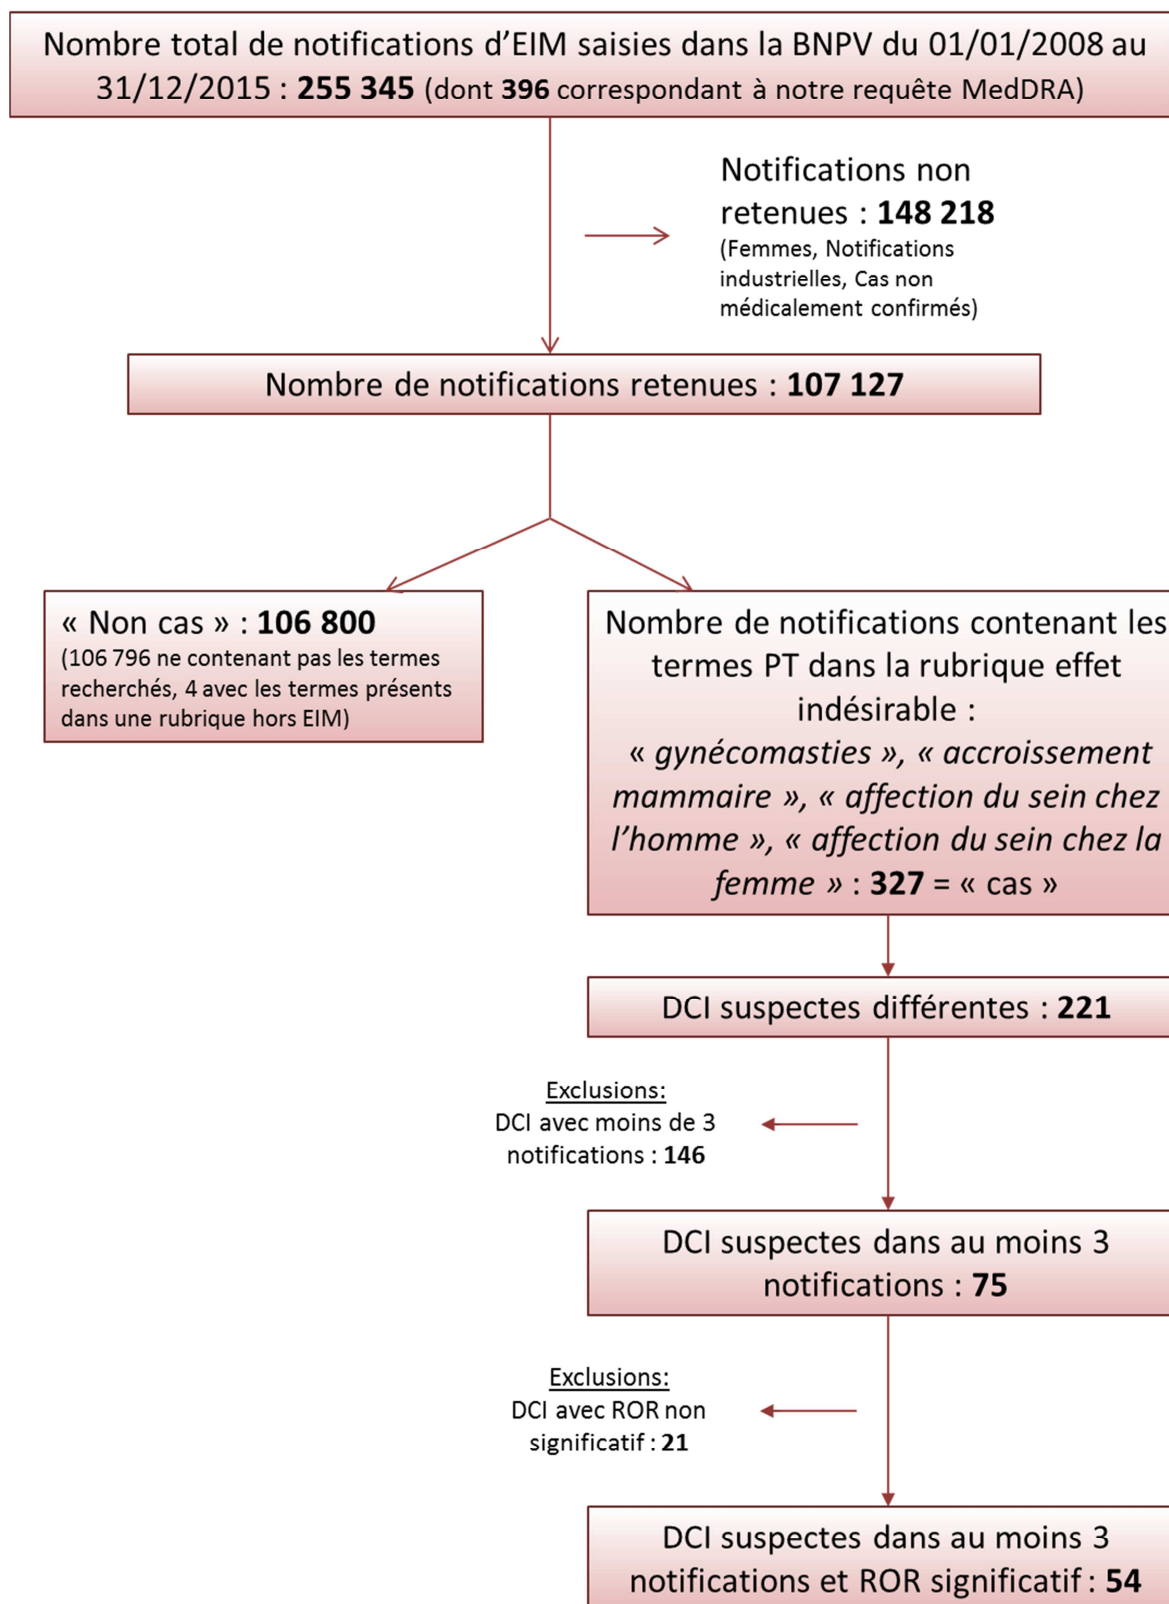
Nombre total de notifications d'EIM saisies dans la BNPV du 01/01/2008 au 31/12/2015 : **255 345** (dont **396** correspondant à notre requête MedDRA)

Notifications non retenues : **148 218**
(Femmes, Notifications industrielles, Cas non médicalement confirmés)

Nombre de notifications retenues : **107 127**

« Non cas » : **106 800**
(106 796 ne contenant pas les termes recherchés, 4 avec les termes présents dans une rubrique hors EIM)

Nombre de notifications contenant les termes PT dans la rubrique effet indésirable :
*« gynécomasties », « accroissement mammaire », « affection du sein chez l'homme », « affection du sein chez la femme »* : **327** = « cas »

DCI suspectes différentes : **221**

Exclusions:
DCI avec moins de 3 notifications : **146**

DCI suspectes dans au moins 3 notifications : **75**

Exclusions:
DCI avec ROR non significatif : **21**

DCI suspectes dans au moins 3 notifications et ROR significatif : **54**